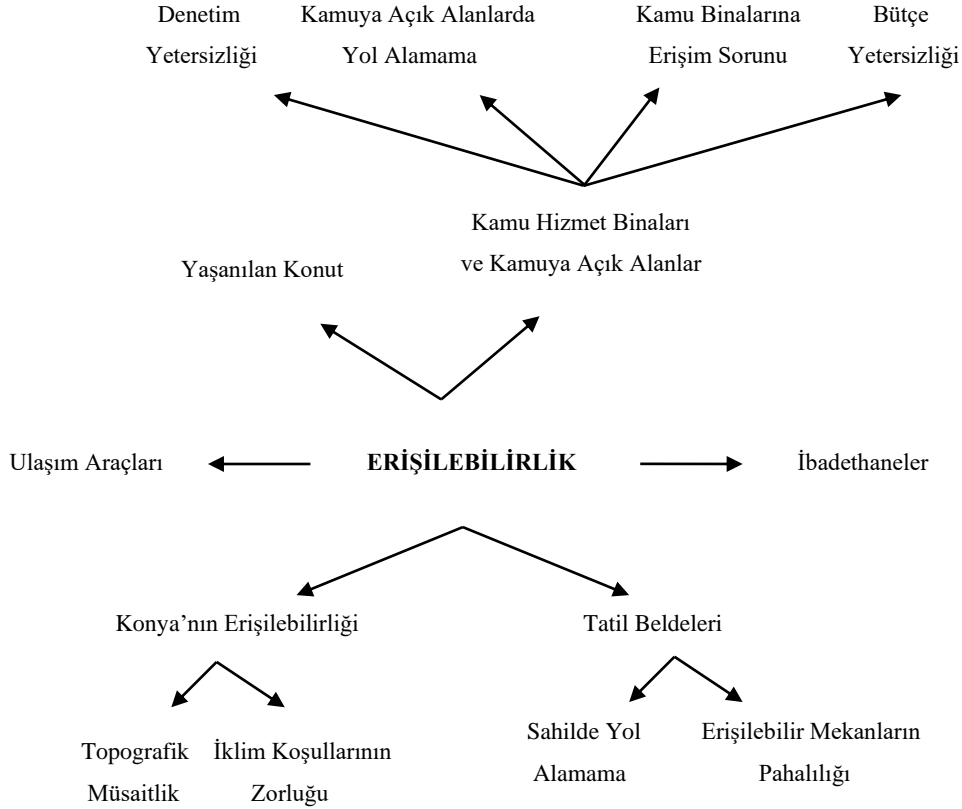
Denetim Yetersizliği

Kamuya Açık Alanlarda Yol Alamama

Kamu Binalarına Erişim Sorunu

Bütçe Yetersizliği

Kamu Hizmet Binaları ve Kamuya Açık Alanlar

Yaşanılan Konut

Ulaşım Araçları

**ERİŞİLEBİLİRLİK**

İbadethaneler

Konya’nın Erişilebilirliği

Tatil Beldeleri

Topografik Müsaitlik

İklim Koşullarının Zorluğu

Sahilde Yol Alamama

Erişilebilir Mekanların Pahalılığı